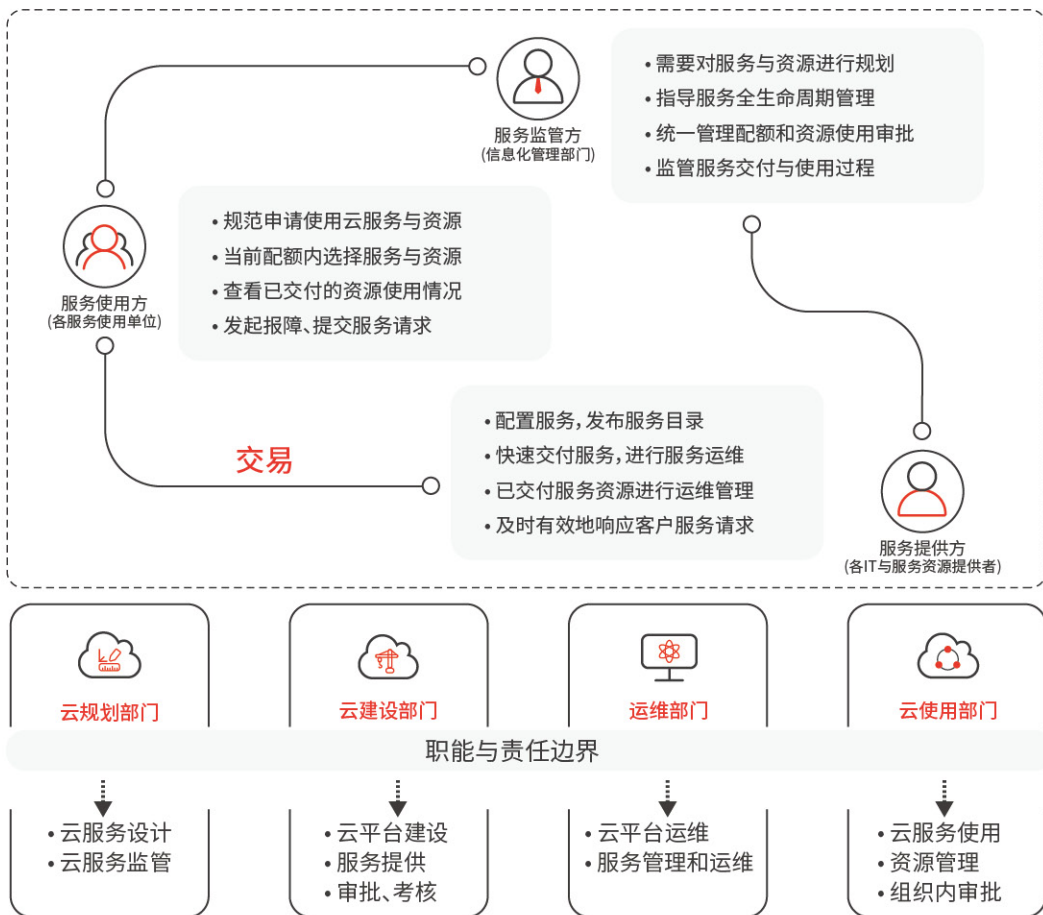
服务监管方
(信息化管理部门)

• 需要对服务与资源进行规划
• 指导服务全生命周期管理
• 统一管理配额和资源使用审批
• 监管服务交付与使用过程

服务使用方
(各服务使用单位)

• 规范申请使用云服务与资源
• 当前配额内选择服务与资源
• 查看已交付的资源使用情况
• 发起报障、提交服务请求

交易

• 配置服务,发布服务目录
• 快速交付服务,进行服务运维
• 已交付服务资源进行运维管理
• 及时有效地响应客户服务请求

服务提供方
(各IT与服务资源提供者)

云规划部门

云建设部门

运维部门

云使用部门

职能与责任边界

• 云服务设计
• 云服务监管

• 云平台建设
• 服务提供
• 审批、考核

• 云平台运维
• 服务管理和运维

• 云服务使用
• 资源管理
• 组织内审批